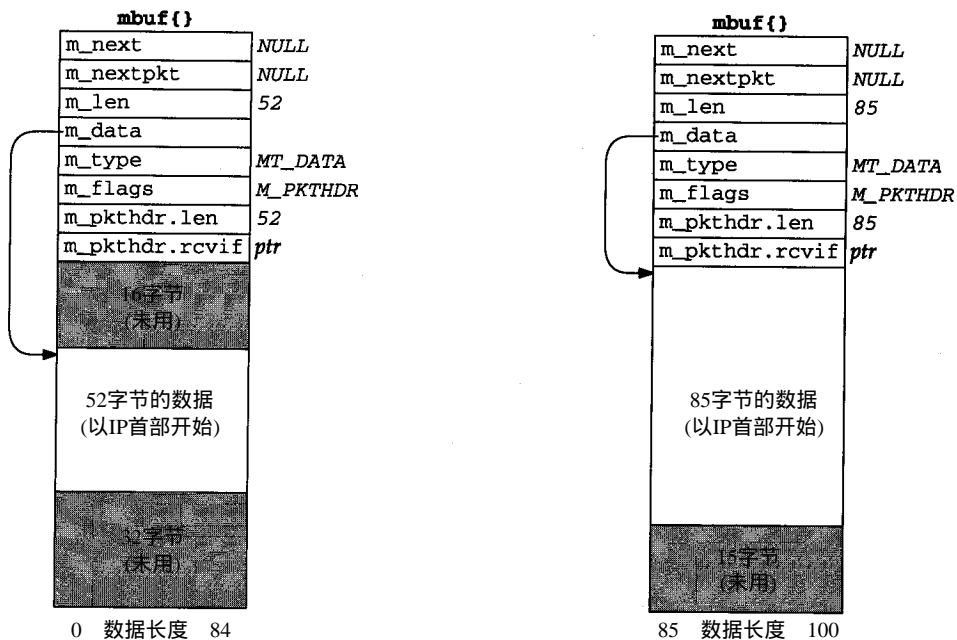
mbuf{}

| | |
|---|---|
| m_next | NULL |
| m_nextpkt | NULL |
| m_len | 52 |
| m_data | |
| m_type | MT_DATA |
| m_flags | M_PKTHDR |
| m_pkthdr.len | 52 |
| m_pkthdr.rcvif | ptr |

16字节
(未用)

52字节的数据
(以IP首部开始)

32字节
(未用)

0 数据长度 84

mbuf{}

| | |
|---|---|
| m_next | NULL |
| m_nextpkt | NULL |
| m_len | 85 |
| m_data | |
| m_type | MT_DATA |
| m_flags | M_PKTHDR |
| m_pkthdr.len | 85 |
| m_pkthdr.rcvif | ptr |

85字节的数据
(以IP首部开始)

15字节
(未用)

85 数据长度 100